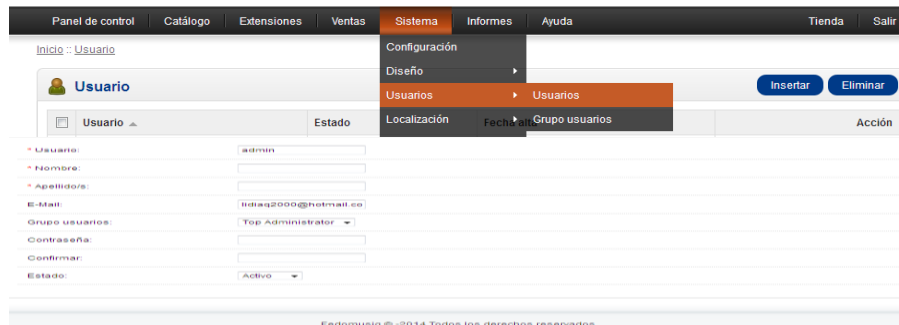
Panel de control | Catálogo | Extensiones | Ventas | Sistema | Informes | Ayuda | Tienda | Salir

Inicio :: Usuario

Configuración
Diseño
Usuarios
Localización

Usuarios
Grupo usuarios

Usuario

Insertar | Eliminar

| | Usuario | Estado | Fecha alta | Acción |
|---|---|---|---|---|

* Usuario: admin
* Nombre:
* Apellido/s:
E-Mail: lidiaq2000@hotmail.co
Grupo usuarios: Top Administrator
Contraseña:
Confirmar:
Estado: Activo

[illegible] © 2014 Todos los derechos reservados